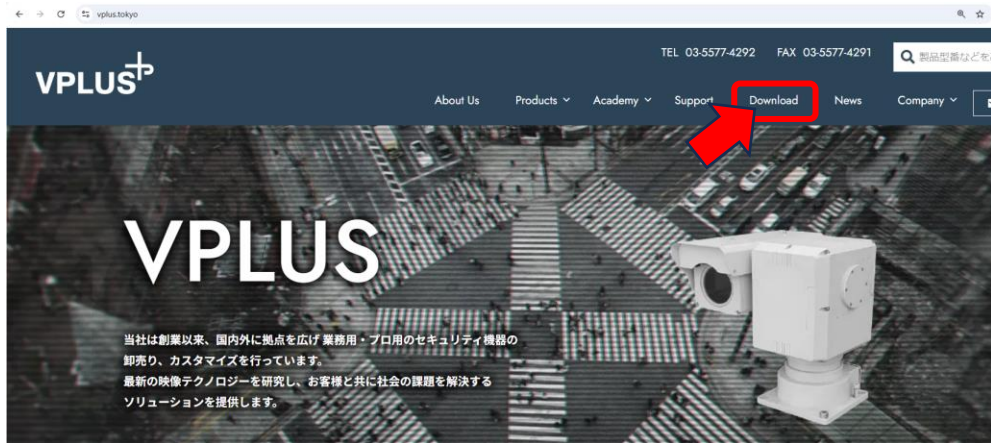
vplus.tokyo

VPLUS

TEL 03-5577-4292 FAX 03-5577-4291

製品型番などを

About Us Products Academy Support Download News Company

VPLUS

当社は創業以来、国内外に拠点を広げ 業務用・プロ用のセキュリティ機器の卸売り、カスタマイズを行っています。
最新の映像テクノロジーを研究し、お客様と共に社会の課題を解決するソリューションを提供します。